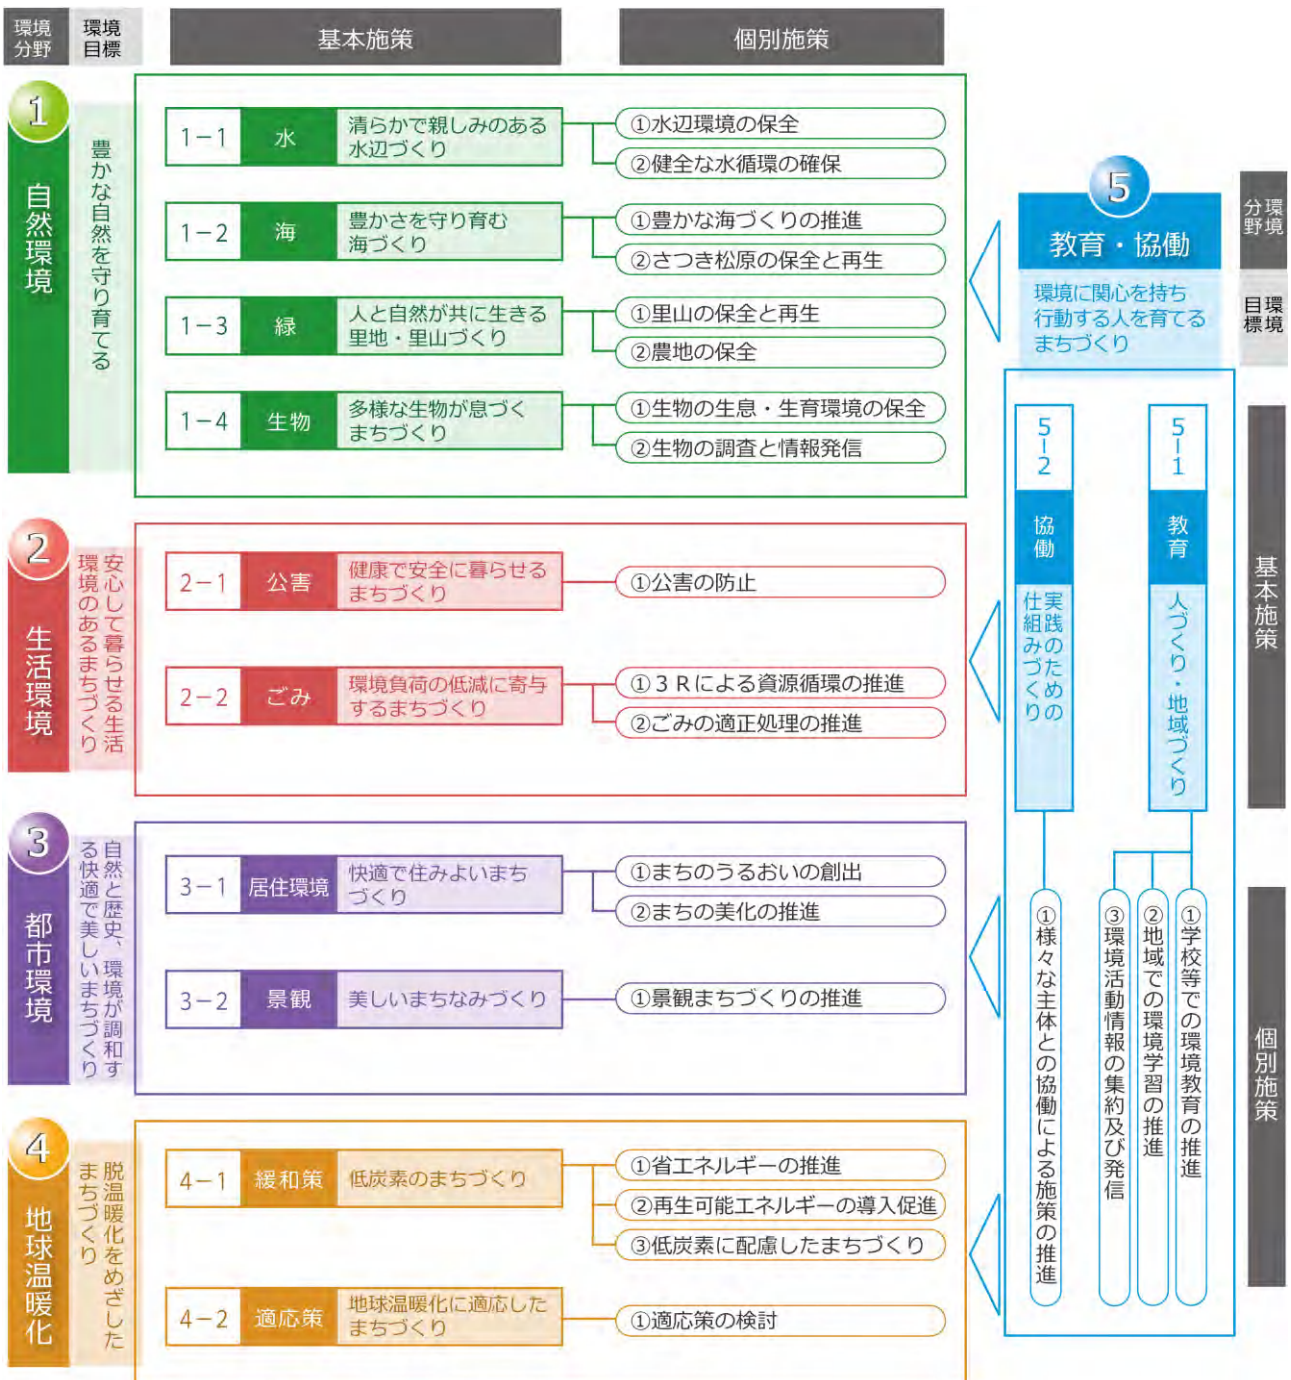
環境分野 環境目標 基本施策 個別施策

1 自然環境
豊かな自然を守り育てる

1－1 水 清らかで親しみのある水辺づくり
①水辺環境の保全
②健全な水循環の確保

1－2 海 豊かさを守り育む海づくり
①豊かな海づくりの推進
②さつき松原の保全と再生

1－3 緑 人と自然が共に生きる里地・里山づくり
①里山の保全と再生
②農地の保全

1－4 生物 多様な生物が息づくまちづくり
①生物の生息・生育環境の保全
②生物の調査と情報発信

2 生活環境
安心して暮らせる生活環境のあるまちづくり

2－1 公害 健康で安全に暮らせるまちづくり
①公害の防止

2－2 ごみ 環境負荷の低減に寄与するまちづくり
①３Ｒによる資源循環の推進
②ごみの適正処理の推進

3 都市環境
自然と歴史、環境が調和する快適で美しいまちづくり

3－1 居住環境 快適で住みよいまちづくり
①まちのうるおいの創出
②まちの美化の推進

3－2 景観 美しいまちなみづくり
①景観まちづくりの推進

4 地球温暖化
脱温暖化をめざしたまちづくり

4－1 緩和策 低炭素のまちづくり
①省エネルギーの推進
②再生可能エネルギーの導入促進
③低炭素に配慮したまちづくり

4－2 適応策 地球温暖化に適応したまちづくり
①適応策の検討

5 教育・協働 環境分野
環境に関心を持ち行動する人を育てるまちづくり 環境目標

基本施策
5－2 協働 実践のための仕組みづくり
5－1 教育 人づくり・地域づくり

個別施策
①様々な主体との協働による施策の推進
③環境活動情報の集約及び発信
②地域での環境学習の推進
①学校等での環境教育の推進